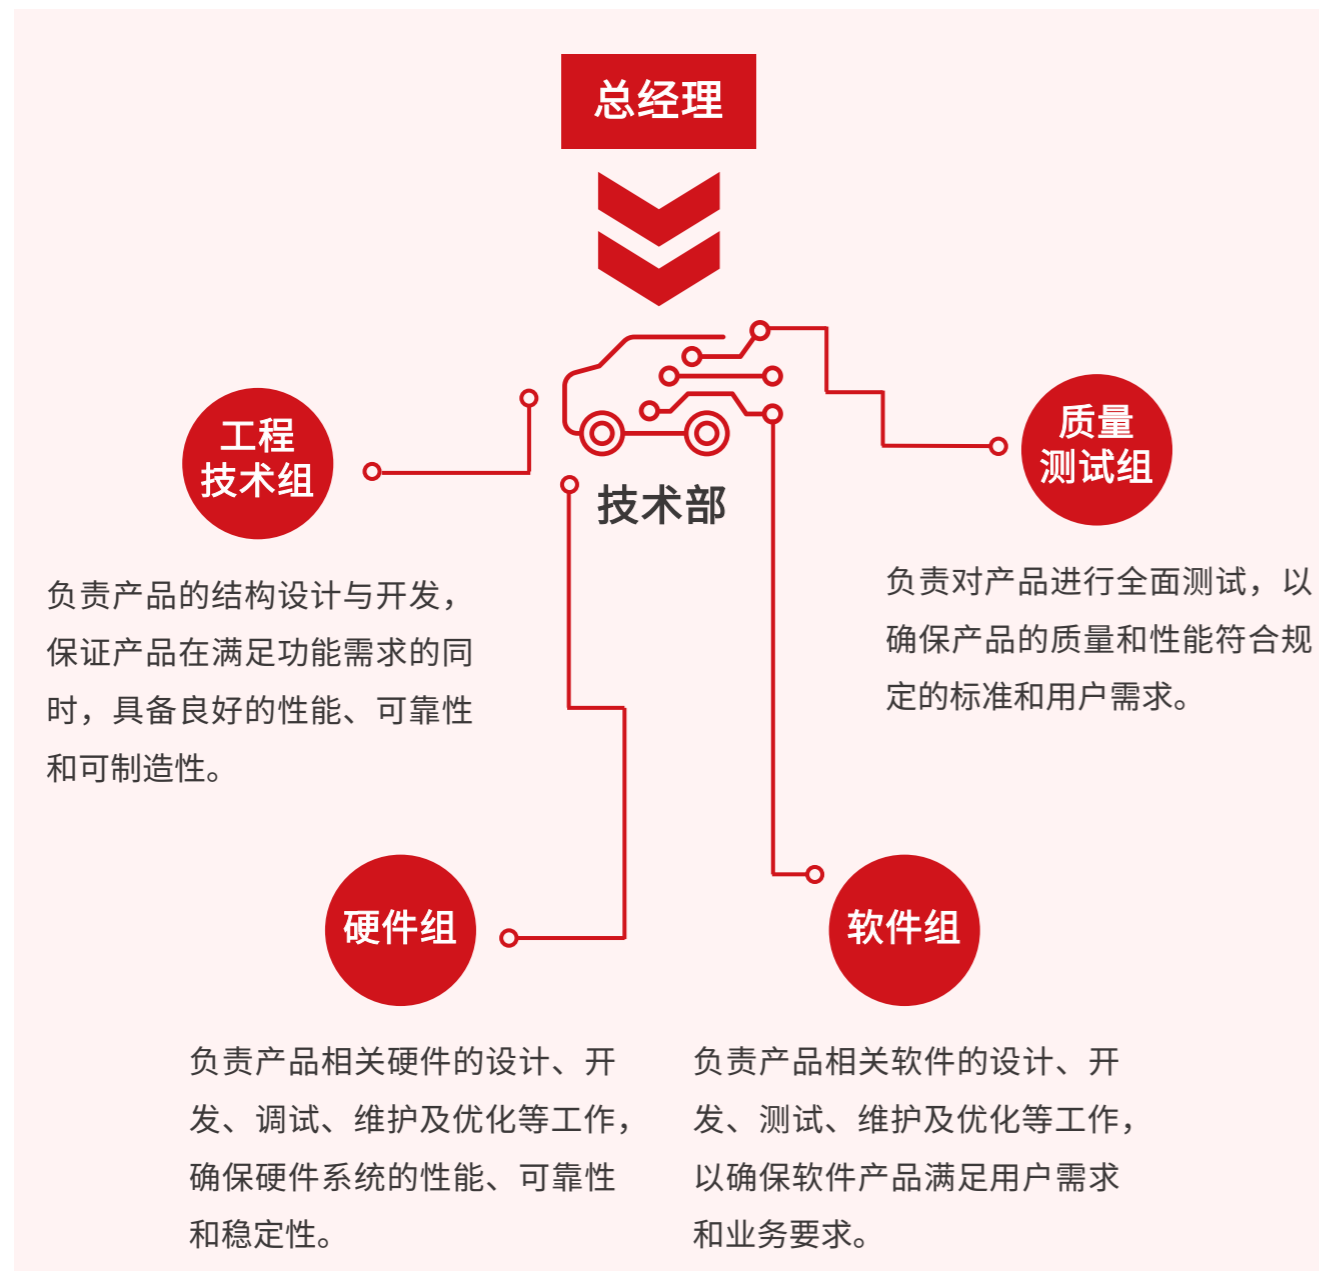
总经理

技术部

工程技术组

负责产品的结构设计与开发，保证产品在满足功能需求的同时，具备良好的性能、可靠性和可制造性。

质量测试组

负责对产品进行全面测试，以确保产品的质量和性能符合规定的标准和用户需求。

硬件组

负责产品相关硬件的设计、开发、调试、维护及优化等工作，确保硬件系统的性能、可靠性和稳定性。

软件组

负责产品相关软件的设计、开发、测试、维护及优化等工作，以确保软件产品满足用户需求和业务要求。